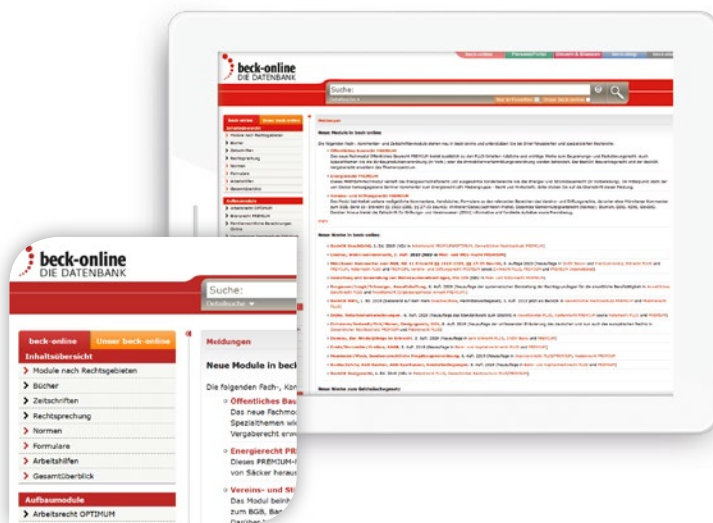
beck-online
DIE DATENBANK

Suche:
Detailsuche ▾

beck-online
Unser beck-online
Inhaltsübersicht
Module nach Rechtsgebieten
Bücher
Zeitschriften
Rechtsprechung
Normen
Formulare
Arbeitshilfen
Gesamtüberblick

Aufbaumodule
Arbeitsrecht OPTIMUM

Meldungen

Neue Module in beck

Die folgenden Fach-, Kom

Öffentliches Bau
Das neue Fachmo
Spezialthemen wi
Vergaberecht erw

Energierecht PR
Dieses PREMIUM-
von Säcker heraus

Vereins- und Sti
Das Modul beinh
zum BGB, Bad
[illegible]

beck-online
DIE DATENBANK
Suche:
Meldungen
Neue Module in beck-online
Öffentliches Baurecht PREMIUM
Energierecht PREMIUM
Vereins- und Stiftungsrecht PREMIUM
Neue Werke in beck-online
Neue Werke zum Betriebsübergang